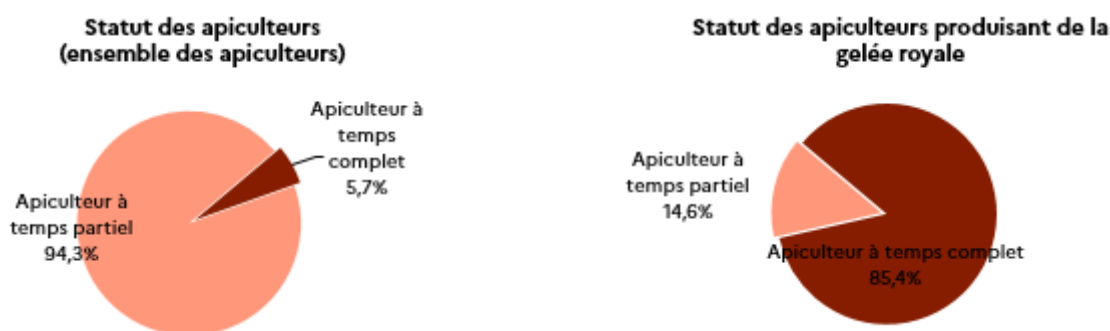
Statut des apiculteurs
(ensemble des apiculteurs)

Apiculteur à temps complet
5,7%

Apiculteur à temps partiel
94,3%

Statut des apiculteurs produisant de la gelée royale

Apiculteur à temps partiel
14,6%

Apiculteur à temps complet
85,4%